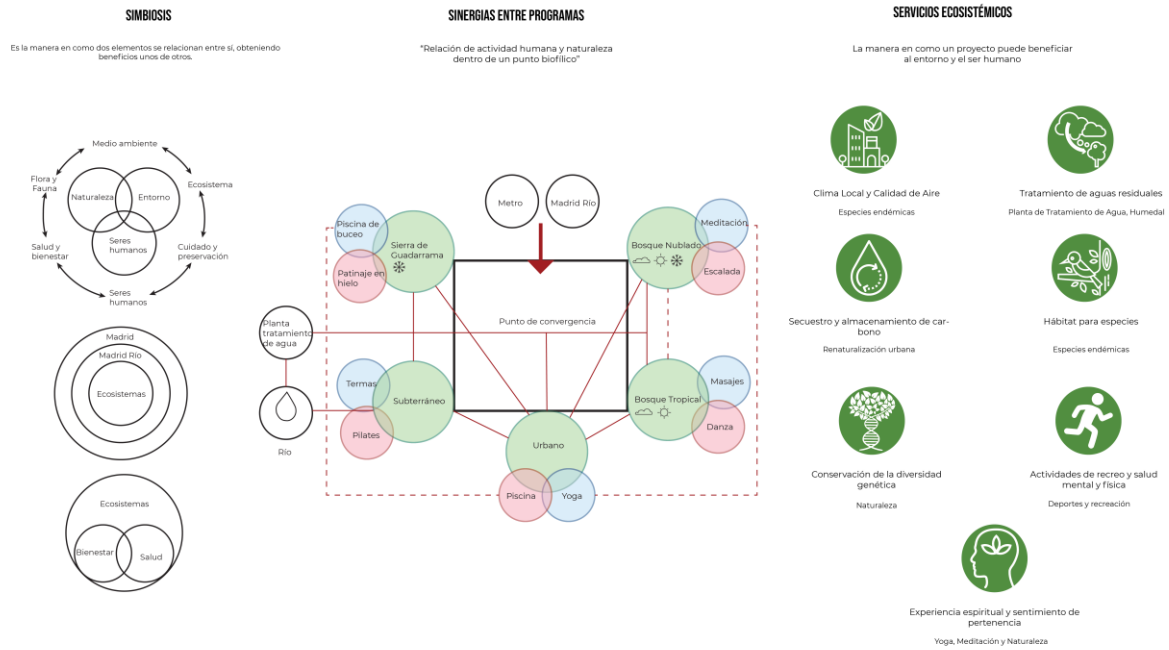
SIMBIOSIS

Es la manera en como dos elementos se relacionan entre sí, obteniendo beneficios unos de otros.

Medio ambiente

Flora y Fauna

Naturaleza

Entorno

Ecosistema

Seres humanos

Salud y bienestar

Cuidado y preservación

Seres humanos

Madrid

Madrid Río

Ecosistemas

Ecosistemas

Bienestar

Salud

SINERGIAS ENTRE PROGRAMAS

"Relación de actividad humana y naturaleza dentro de un punto biofílico"

Metro

Madrid Río

Piscina de buceo

Sierra de Guadarrama

Patinaje en hielo

Bosque Nublado

Meditación

Escalada

Punto de convergencia

Planta tratamiento de agua

Río

Termas

Subterráneo

Pilates

Urbano

Piscina

Yoga

Bosque Tropical

Masajes

Danza

SERVICIOS ECOSISTÉMICOS

La manera en como un proyecto puede beneficiar al entorno y el ser humano

Clima Local y Calidad de Aire

Especies endémicas

Tratamiento de aguas residuales

Planta de Tratamiento de Agua, Humedal

Secuestro y almacenamiento de carbono

Renaturalización urbana

Hábitat para especies

Especies endémicas

Conservación de la diversidad genética

Naturaleza

Actividades de recreo y salud mental y física

Deportes y recreación

Experiencia espiritual y sentimiento de pertenencia

Yoga, Meditación y Naturaleza